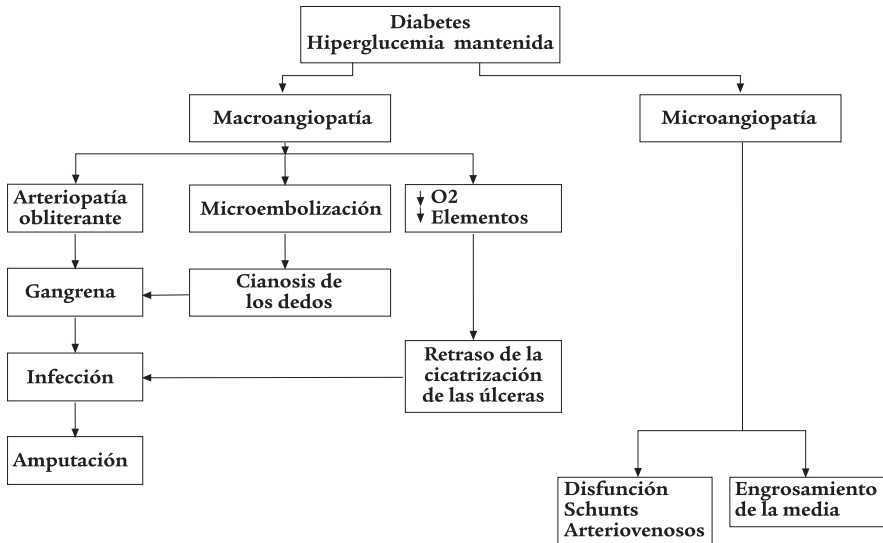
Diabetes
Hiperglucemia mantenida

Macroangiopatía

Microangiopatía

Arteriopatía obliterante

Microembolización

↓ O2
↓ Elementos

Gangrena

Cianosis de los dedos

Infección

Retraso de la cicatrización de las úlceras

Amputación

Disfunción Schunts Arteriovenosos

Engrosamiento de la media